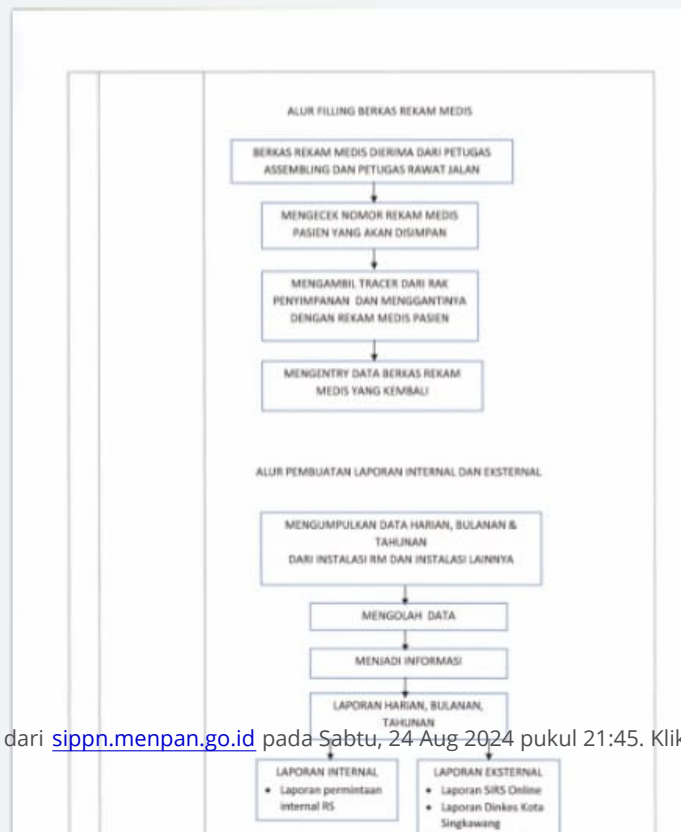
ALUR FILLING BERKAS REKAM MEDIS

BERKAS REKAM MEDIS DIERIMA DARI PETUGAS ASSEMBLING DAN PETUGAS RAWAT JALAN

MENGECEK NOMOR REKAM MEDIS PASIEN YANG AKAN DISIMPAN

MENGAMBIL TRACER DARI RAK PENYIMPANAN DAN MENGGANTINYA DENGAN REKAM MEDIS PASIEN

MENGENTRY DATA BERKAS REKAM MEDIS YANG KEMBALI

ALUR PEMBUATAN LAPORAN INTERNAL DAN EKSTERNAL

MENGUMPULKAN DATA HARIAN, BULANAN & TAHUNAN
DARI INSTALASI RM DAN INSTALASI LAINNYA

MENGOLAH DATA

MENJADI INFORMASI

LAPORAN HARIAN, BULANAN, TAHUNAN

dari sippn.menpan.go.id pada Sabtu, 24 Aug 2024 pukul 21:45. Klik

LAPORAN INTERNAL
• Laporan permintaan internal RS

LAPORAN EKSTERNAL
• Laporan SIRS Online
• Laporan Dinkes Kota Singkawang